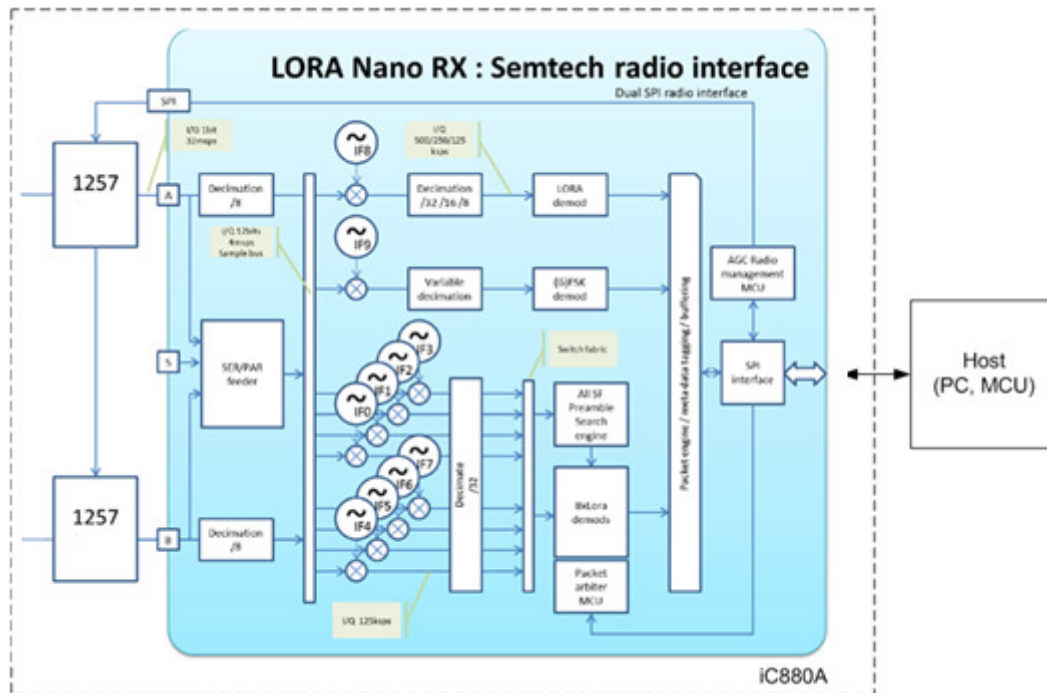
LORA Nano RX : Semtech radio interface

SPI

Dual SPI radio interface

I/Q 1bit 32msps

I/Q 500/250/125 ksps

1257

A

Decimation /8

IF8

Decimation /32 /16 /8

LORA demod

I/Q 12bits 4msps Sample bus

IF9

Variable decimation

(G)FSK demod

AGC Radio management MCU

S

SER/PAR feeder

IF3

IF2

IF1

IF0

Switch fabric

All SF Preamble Search engine

Packet engine / meta-data tagging / buffering

SPI interface

Host (PC, MCU)

IF7

IF6

IF5

IF4

Decimate /32

8xLora demods

1257

B

Decimation /8

Packet arbiter MCU

I/Q 125ksps

iC880A